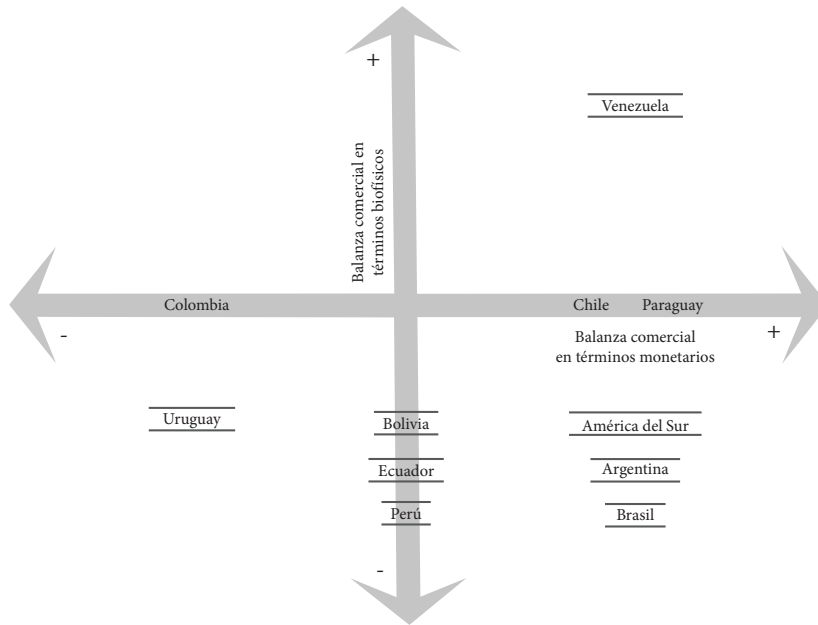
+

Venezuela

Balanza comercial en términos biofísicos

Colombia

Chile Paraguay

Balanza comercial en términos monetarios

-

+

Uruguay

Bolivia

Ecuador

Perú

América del Sur

Argentina

Brasil

-